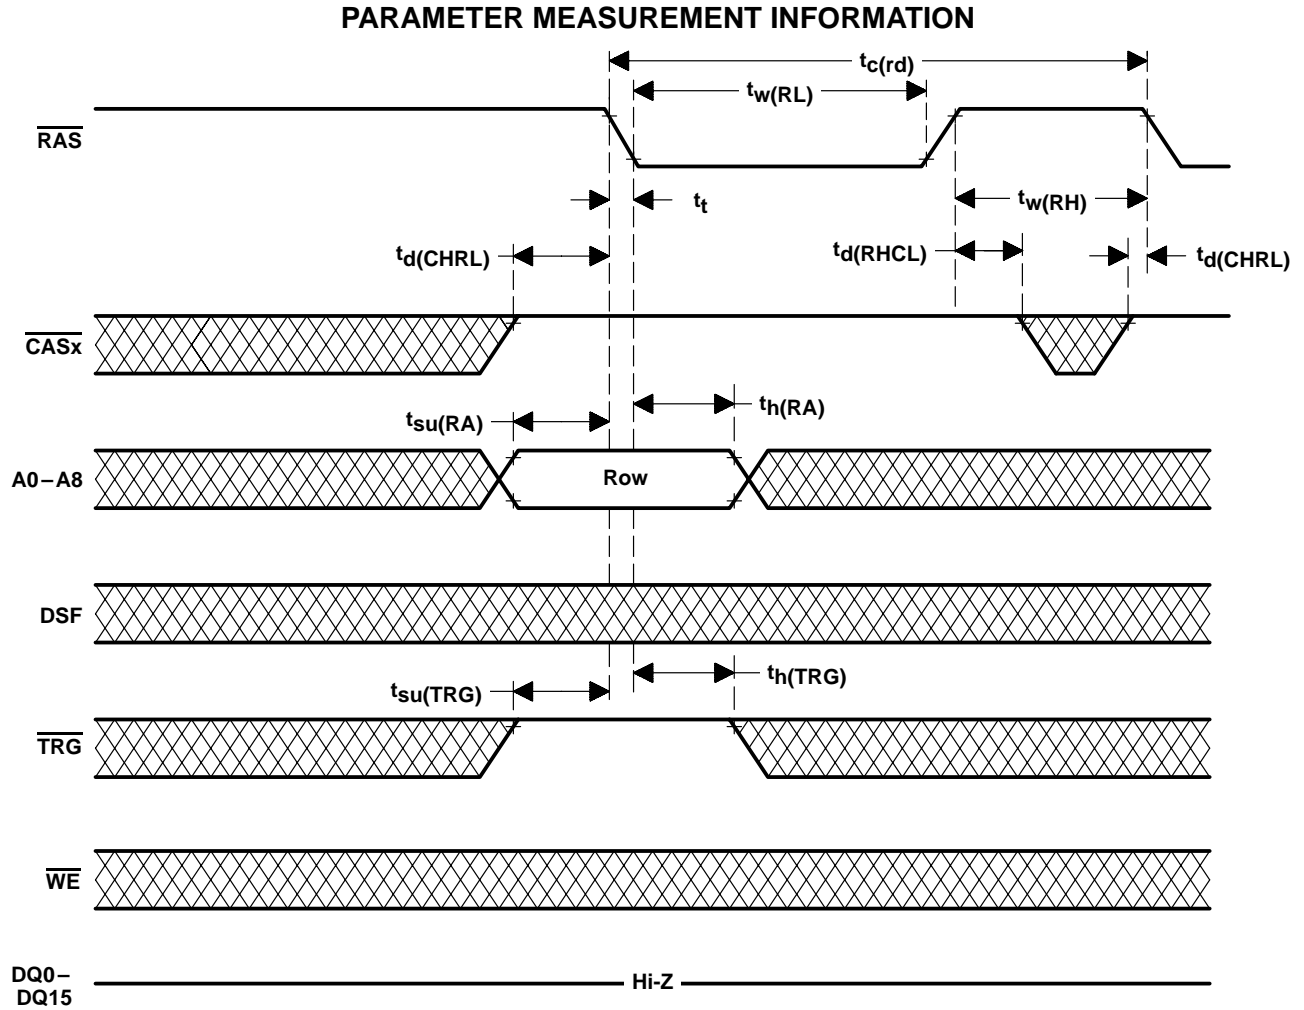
PARAMETER MEASUREMENT INFORMATION

$t_{c(rd)}$

$t_{w(RL)}$

$\overline{RAS}$

$t_t$

$t_{w(RH)}$

$t_{d(CHRL)}$

$t_{d(RHCL)}$

$t_{d(CHRL)}$

$\overline{CASx}$

$t_{su(RA)}$

$t_{h(RA)}$

A0 – A8

Row

DSF

$t_{su(TRG)}$

$t_{h(TRG)}$

$\overline{TRG}$

$\overline{WE}$

DQ0 – DQ15

Hi-Z